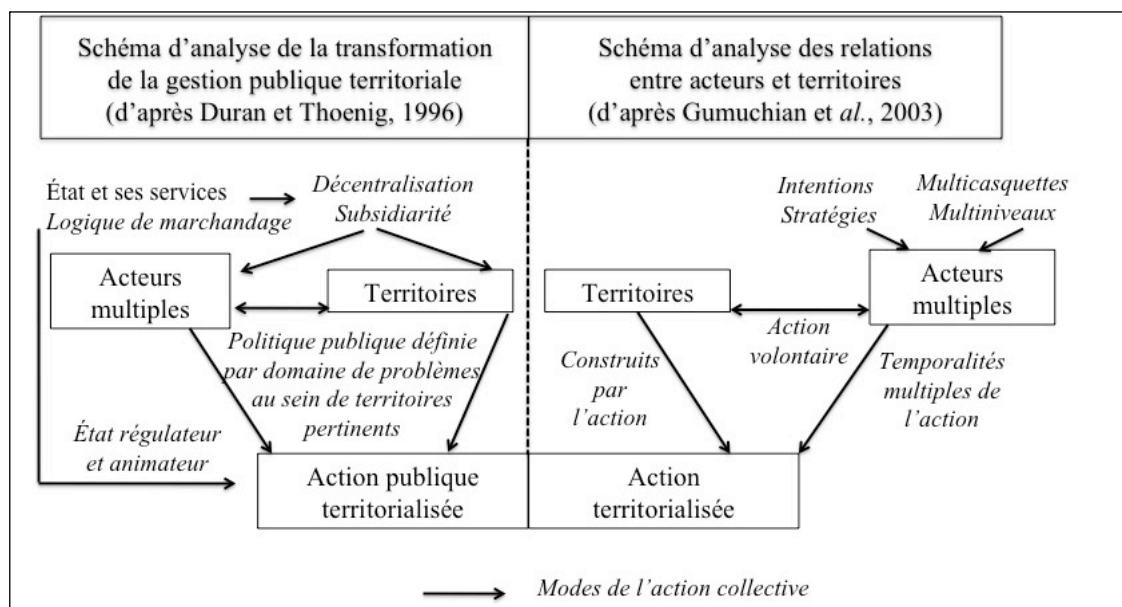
Schéma d'analyse de la transformation de la gestion publique territoriale (d'après Duran et Thoenig, 1996)

Schéma d'analyse des relations entre acteurs et territoires (d'après Gumuchian et *al.*, 2003)

État et ses services
*Logique de marchandage*

*Décentralisation*
*Subsidiarité*

Acteurs multiples

Territoires

*Politique publique définie par domaine de problèmes au sein de territoires pertinents*

*État régulateur et animateur*

Action publique territorialisée

*Intentions*
*Stratégies*

*Multicasquettes*
*Multiniveaux*

Territoires

Acteurs multiples

*Action volontaire*

*Construits par l'action*

*Temporalités multiples de l'action*

Action territorialisée

*Modes de l'action collective*